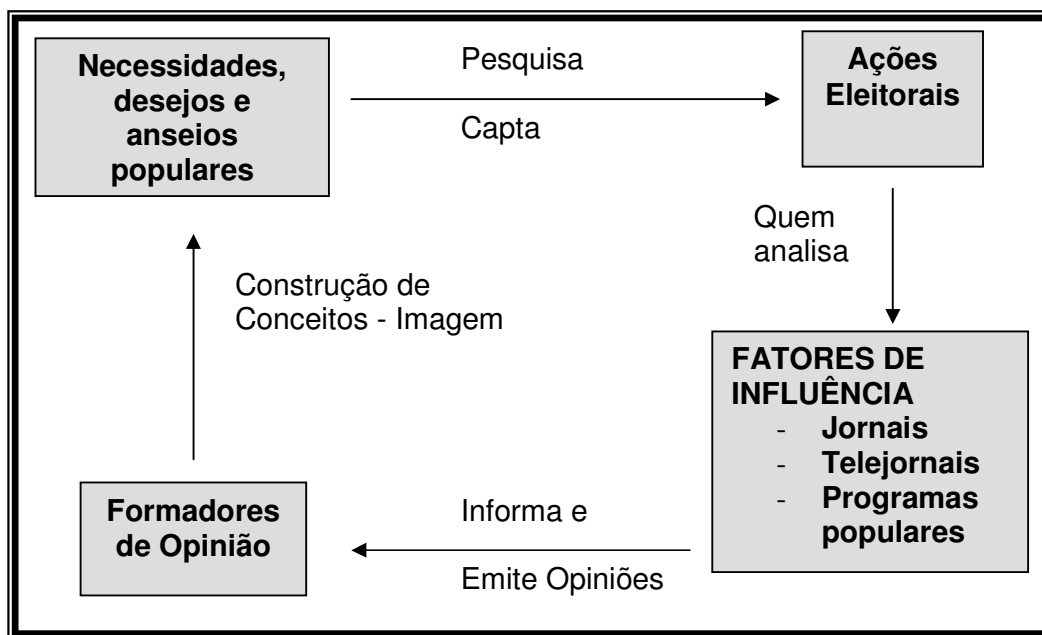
Necessidades, desejos e anseios populares

Pesquisa

Capta

Ações Eleitorais

Quem analisa

FATORES DE INFLUÊNCIA
- Jornais
- Telejornais
- Programas populares

Informa e

Emite Opiniões

Formadores de Opinião

Construção de Conceitos - Imagem